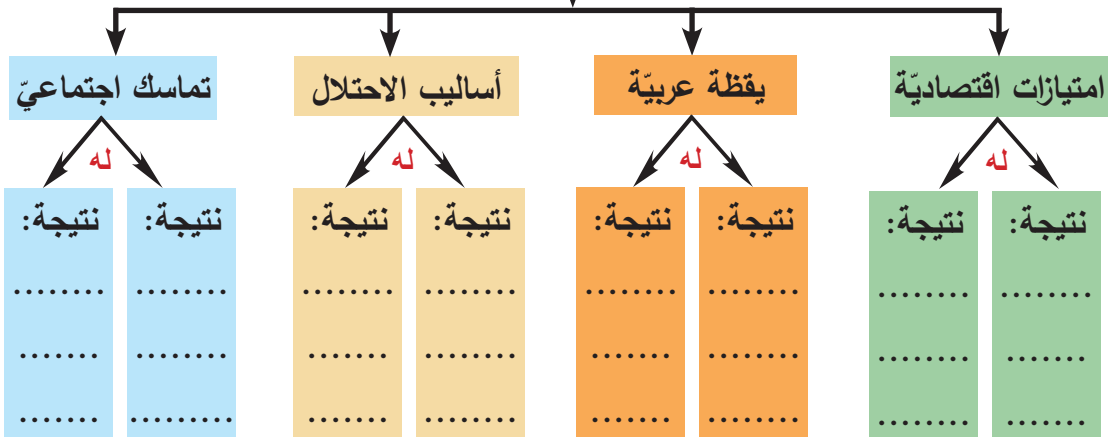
امتيازات اقتصاديّة

له

نتيجة:
.........
.........
.........

نتيجة:
.........
.........
.........

يقظة عربيّة

له

نتيجة:
.........
.........
.........

نتيجة:
.........
.........
.........

أساليب الاحتلال

له

نتيجة:
.........
.........
.........

نتيجة:
.........
.........
.........

تماسك اجتماعيّ

له

نتيجة:
.........
.........
.........

نتيجة:
.........
.........
.........